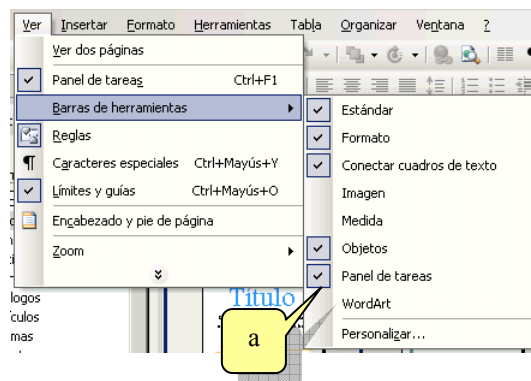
Ver Insertar Formato Herramientas Tabla Organizar Ventana ?

Ver dos páginas
Panel de tareas Ctrl+F1
Barras de herramientas
Reglas
Caracteres especiales Ctrl+Mayús+Y
Límites y guías Ctrl+Mayús+O
Encabezado y pie de página
Zoom

Estándar
Formato
Conectar cuadros de texto
Imagen
Medida
Objetos
Panel de tareas
WordArt
Personalizar...

logos
culos
mas

Título

a